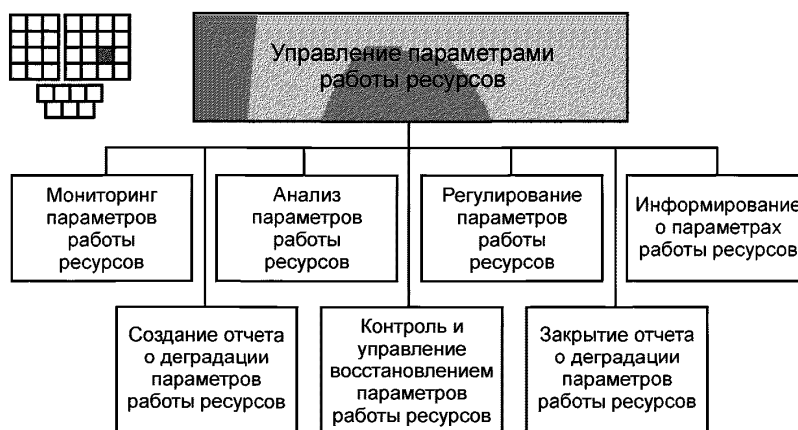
Управление параметрами работы ресурсов

Мониторинг параметров работы ресурсов

Анализ параметров работы ресурсов

Регулирование параметров работы ресурсов

Информирование о параметрах работы ресурсов

Создание отчета о деградации параметров работы ресурсов

Контроль и управление восстановлением параметров работы ресурсов

Закрытие отчета о деградации параметров работы ресурсов